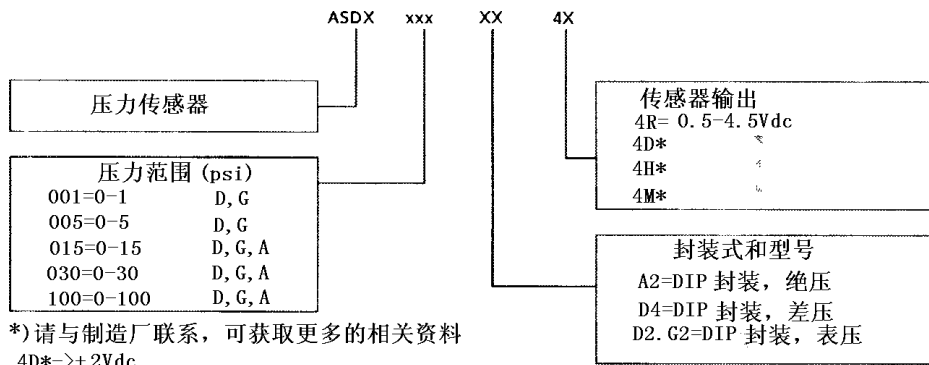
ASDX xxx XX 4X

压力传感器

压力范围 (psi)

| | |
|---|---|
| 001=0-1 | D, G |
| 005=0-5 | D, G |
| 015=0-15 | D, G, A |
| 030=0-30 | D, G, A |
| 100=0-100 | D, G, A |

*)请与制造厂联系，可获取更多的相关资料

4D*->+2Vdc

传感器输出
4R= 0.5-4.5Vdc
4D*
4H*
4M*

封装式和型号
A2=DIP 封装，绝压
D4=DIP 封装，差压
D2.G2=DIP 封装，表压